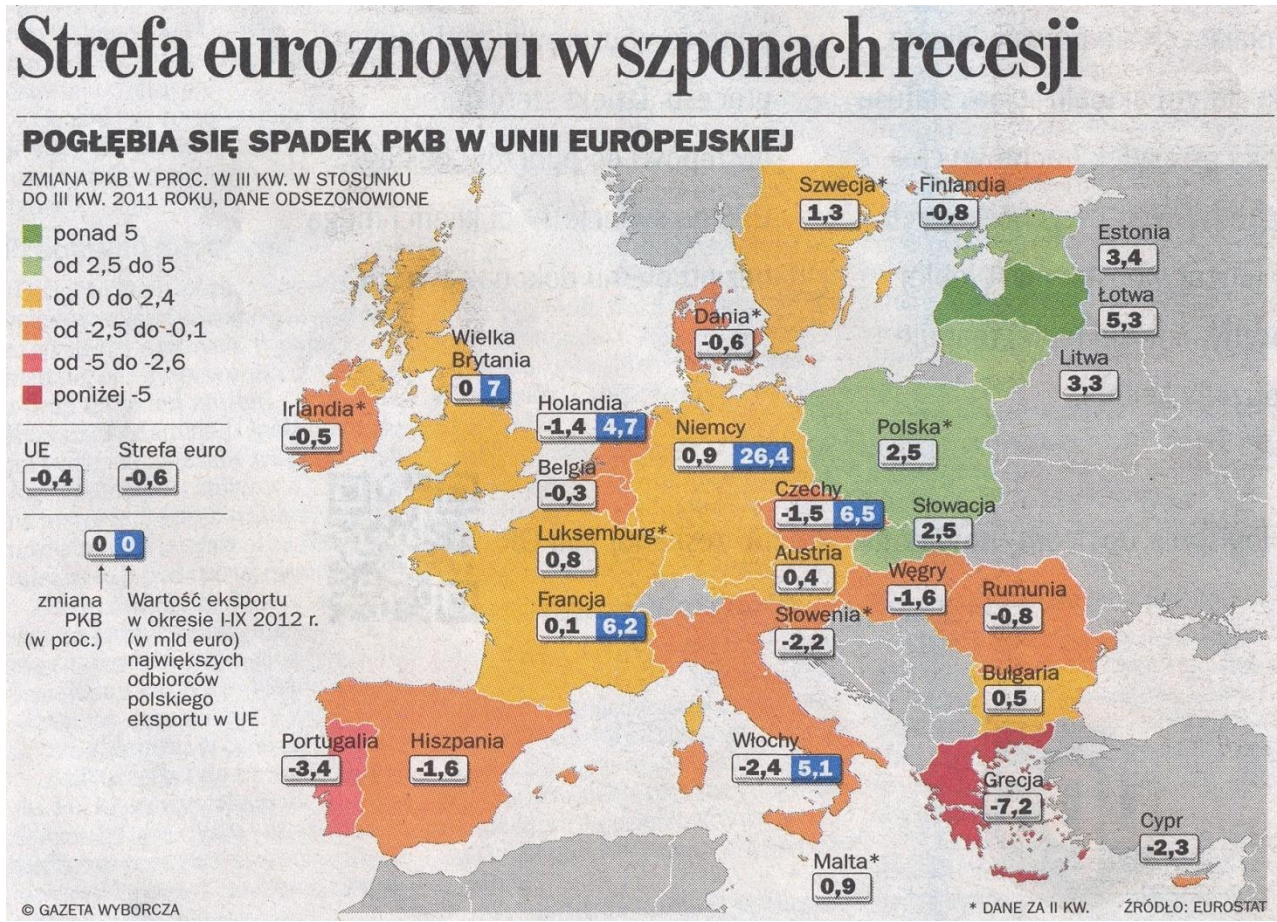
Strefa euro znowu w szponach recesji

POGŁĘBIA SIĘ SPADEK PKB W UNII EUROPEJSKIEJ

ZMIANA PKB W PROC. W III KW. W STOSUNKU DO III KW. 2011 ROKU, DANE ODSEZONOWIONE

ponad 5
od 2,5 do 5
od 0 do 2,4
od -2,5 do -0,1
od -5 do -2,6
poniżej -5

UE
-0,4
Strefa euro
-0,6

0 0
zmiana PKB (w proc.)
Wartość eksportu w okresie I-IX 2012 r. (w mld euro) największych odbiorców polskiego eksportu w UE

Szwecja*
1,3
Finlandia
-0,8
Estonia
3,4
Łotwa
5,3
Litwa
3,3
Dania*
-0,6
Wielka Brytania
0 7
Irlandia*
-0,5
Holandia
-1,4 4,7
Niemcy
0,9 26,4
Polska*
2,5
Belgia
-0,3
Czechy
-1,5 6,5
Słowacja
2,5
Luksemburg*
0,8
Austria
0,4
Węgry
-1,6
Rumunia
-0,8
Francja
0,1 6,2
Słowenia*
-2,2
Bułgaria
0,5
Portugalia
-3,4
Hiszpania
-1,6
Włochy
-2,4 5,1
Grecja
-7,2
Cypr
-2,3
Malta*
0,9

© GAZETA WYBORCZA
* DANE ZA II KW.
ŹRÓDŁO: EUROSTAT